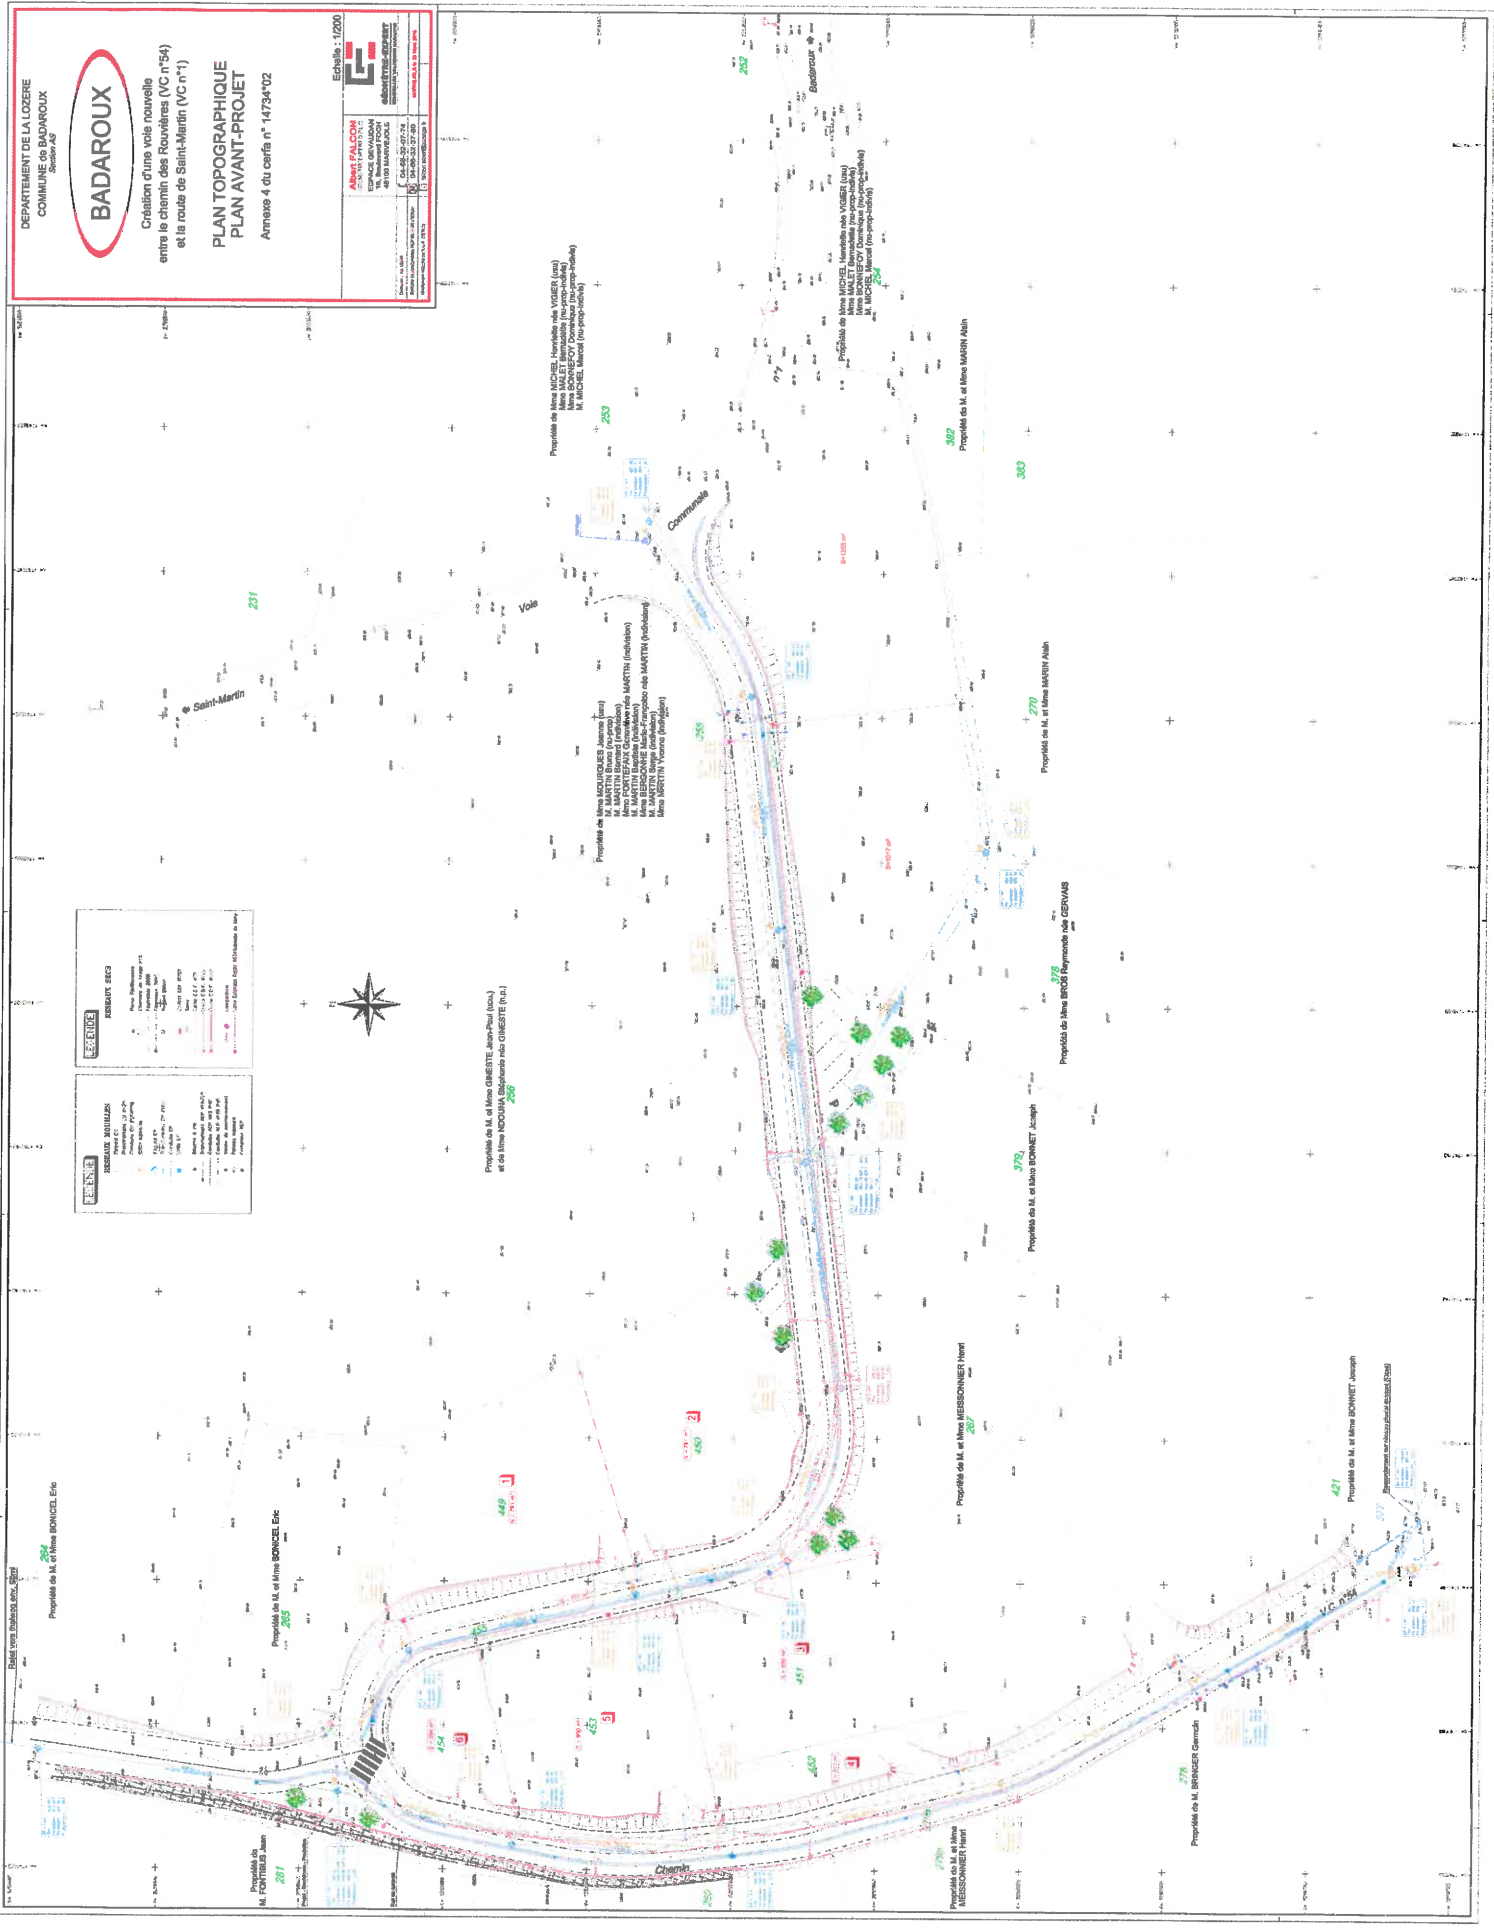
DEPARTEMENT DE LA LOZERE
COMMUNE de BADAROUX
Section AS

BADAROUX

Création d'une voie nouvelle entre le chemin des Rouvières (VC n°54) et la route de Saint-Martin (VC n°1)

PLAN TOPOGRAPHIQUE
PLAN AVANT-PROJET

Annexe 4 du cerfa n° 14734*02

Echelle : 1/200

Albert FALCON
EDPACE GEVAUDAN
48100 MARVEJOLS

géomètre-expert

Propriété de Mme MICHEL Henriette née VIGIER (usu)
Mme MALET Bernadette (nu-prop-indivis)
Mme BONNEFOY Dominique (nu-prop-indivis)
M. MICHEL Marcel (nu-prop-indivis)

252
Badaroux

254
Propriété de Mme MICHEL Henriette née VIGIER (usu)
Mme MALET Bernadette (nu-prop-indivis)
Mme BONNEFOY Dominique (nu-prop-indivis)
M. MICHEL Marcel (nu-prop-indivis)

253

382
Propriété de M. et Mme MARIN Alain

383

Voie Communale

231

Saint-Martin

Propriété de Mme MOURGUES Jeanne (usu)
M. MARTIN Bruno (nu-prop)
M. MARTIN Bernard (indivision)
Mme FORTEFAIX Geneviève née MARTIN (indivision)
M. MARTIN Baptiste (indivision)
Mme BERGONHE Marie-Françoise née MARTIN (indivision)
M. MARTIN Serge (indivision)
Mme MARTIN Yvonne (indivision)

255

270
Propriété de M. et Mme MARIN Alain

LEGENDE
RESEAUX SECS

LEGENDE
RESEAUX HUMIDES

Propriété de M. et Mme GINESTE Jean-Paul (usu)
et de Mme NDOUBA Stéphanie née GINESTE (n.p.)
256

376
Propriété de Mme BROS Raymonde née GERVAIS

373
Propriété de M. et Mme BONNET Joseph

Propriété de M. et Mme MEISSONNIER Henri
267

Propriété de M. et Mme BONNET Joseph
421

264
Propriété de M. et Mme BONICEL Eric

Propriété de M. et Mme BONICEL Eric
265

450
449
451
453
454
452

VC n°54

378
Propriété de M. BRINGER Germain

Propriété de M. FONTIBUS Jean
261

Chemin

Propriété de M. et Mme MEISSONNIER Henri